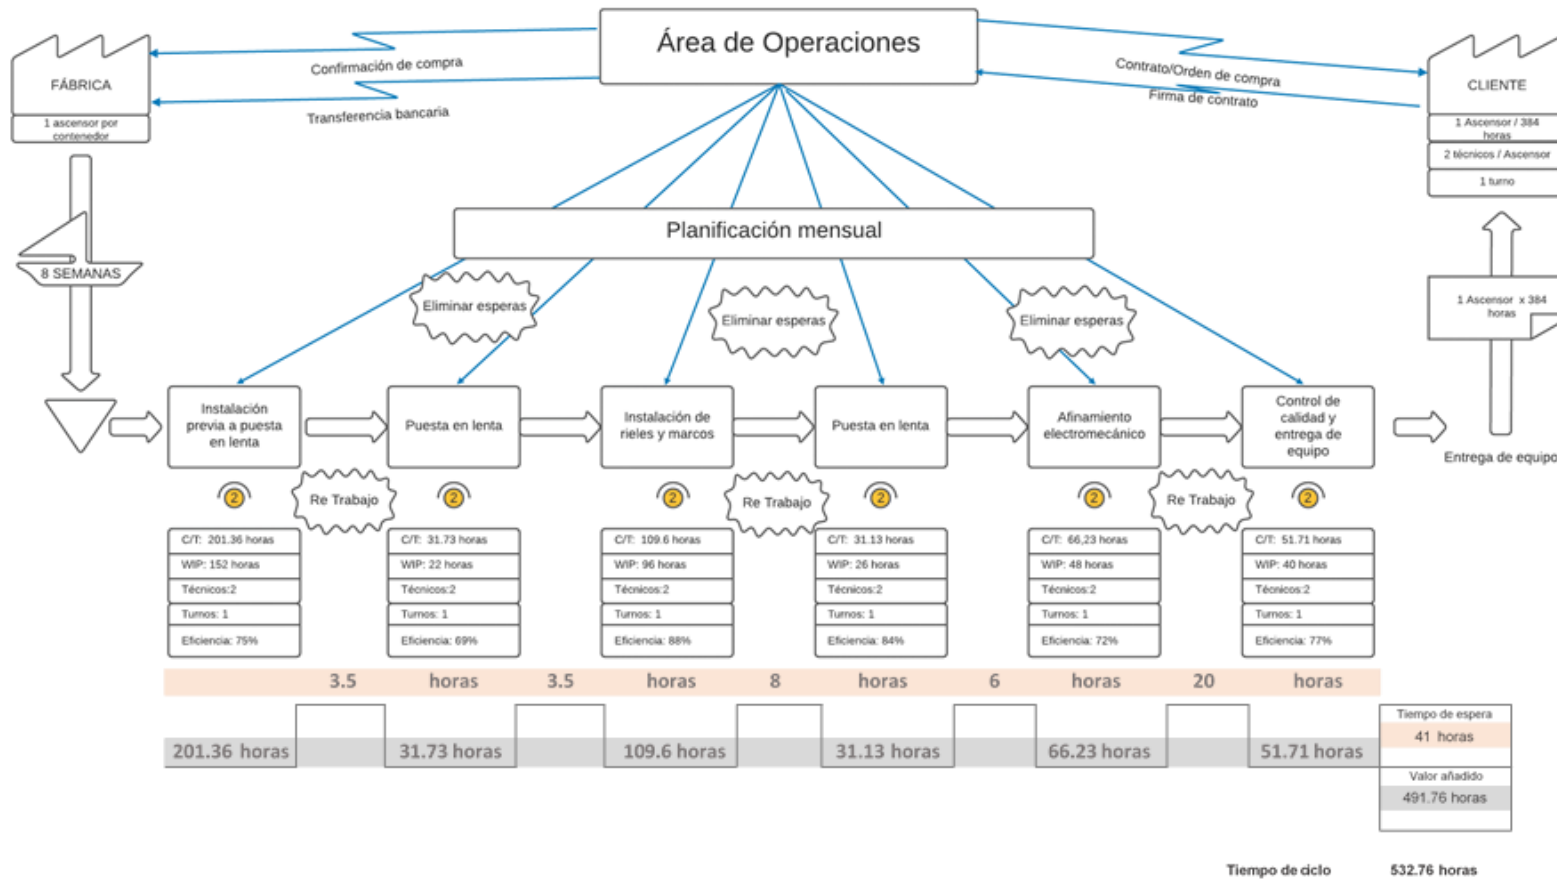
Área de Operaciones

FÁBRICA
1 ascensor por contenedor

Confirmación de compra
Transferencia bancaria

Contrato/Orden de compra
Firma de contrato

CLIENTE
1 Ascensor / 384 horas
2 técnicos / Ascensor
1 turno

8 SEMANAS

Planificación mensual

Eliminar esperas
Eliminar esperas
Eliminar esperas

1 Ascensor x 384 horas

Instalación previa a puesta en lenta
Puesta en lenta
Instalación de rieles y marcos
Puesta en lenta
Afinamiento electromecánico
Control de calidad y entrega de equipo

Entrega de equipo

Re Trabajo
Re Trabajo
Re Trabajo

2 2 2 2 2 2

| C/T: 201.36 horas | C/T: 31.73 horas | C/T: 109.6 horas | C/T: 31.13 horas | C/T: 66,23 horas | C/T: 51.71 horas |
|---|---|---|---|---|---|
| WIP: 152 horas | WIP: 22 horas | WIP: 96 horas | WIP: 26 horas | WIP: 48 horas | WIP: 40 horas |
| Técnicos:2 | Técnicos:2 | Técnicos:2 | Técnicos:2 | Técnicos:2 | Técnicos:2 |
| Turnos: 1 | Turnos: 1 | Turnos: 1 | Turnos: 1 | Turnos: 1 | Turnos: 1 |
| Eficiencia: 75% | Eficiencia: 69% | Eficiencia: 88% | Eficiencia: 84% | Eficiencia: 72% | Eficiencia: 77% |

3.5 horas 3.5 horas 8 horas 6 horas 20 horas

201.36 horas 31.73 horas 109.6 horas 31.13 horas 66.23 horas 51.71 horas

Tiempo de espera
41 horas
Valor añadido
491.76 horas

Tiempo de ciclo 532.76 horas